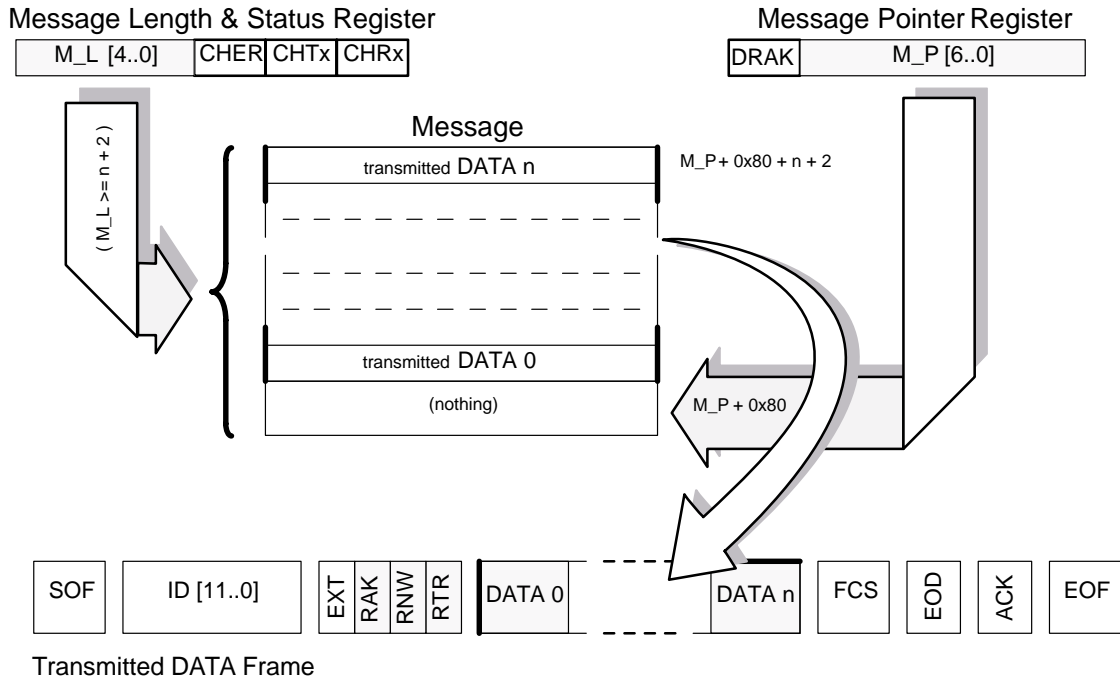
Message Length & Status Register

| M_L [4..0] | CHER | CHTx | CHRx |
|---|---|---|---|

Message Pointer Register

| DRAK | M_P [6..0] |
|---|---|

( M_L >= n + 2 )

Message

transmitted DATA n

M_P+ 0x80 + n + 2

transmitted DATA 0

(nothing)

M_P + 0x80

| SOF | ID [11..0] | EXT | RAK | RNW | RTR | DATA 0 | | DATA n | FCS | EOD | ACK | EOF |
|---|---|---|---|---|---|---|---|---|---|---|---|---|

Transmitted DATA Frame